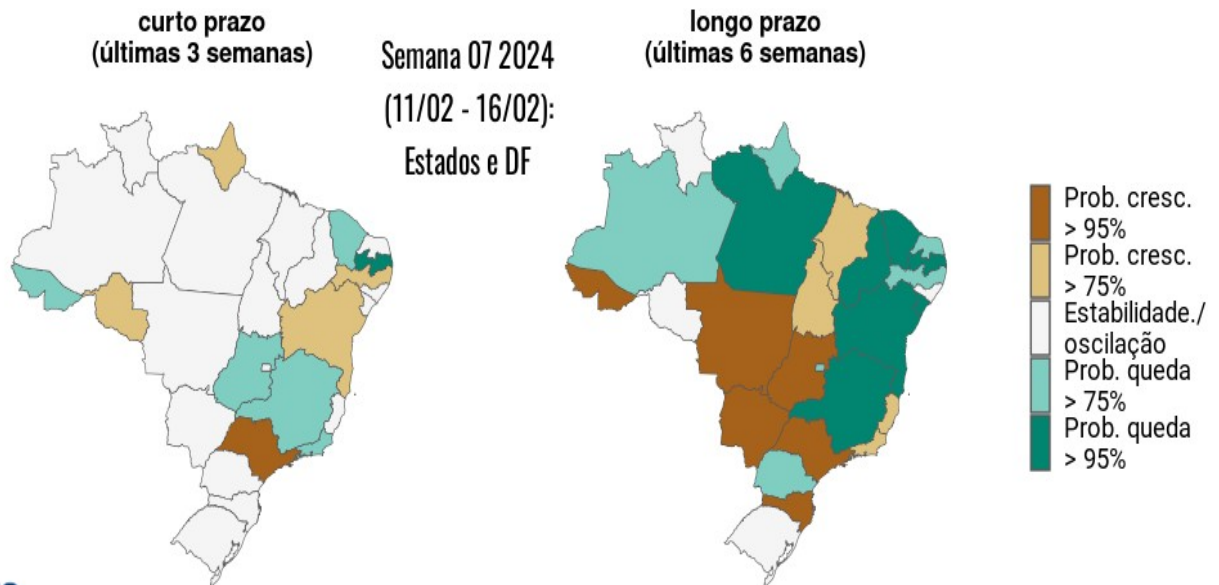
curto prazo
(últimas 3 semanas)

Semana 07 2024
(11/02 - 16/02):
Estados e DF

longo prazo
(últimas 6 semanas)

Prob. cresc. > 95%
Prob. cresc. > 75%
Estabilidade./ oscilação
Prob. queda > 75%
Prob. queda > 95%